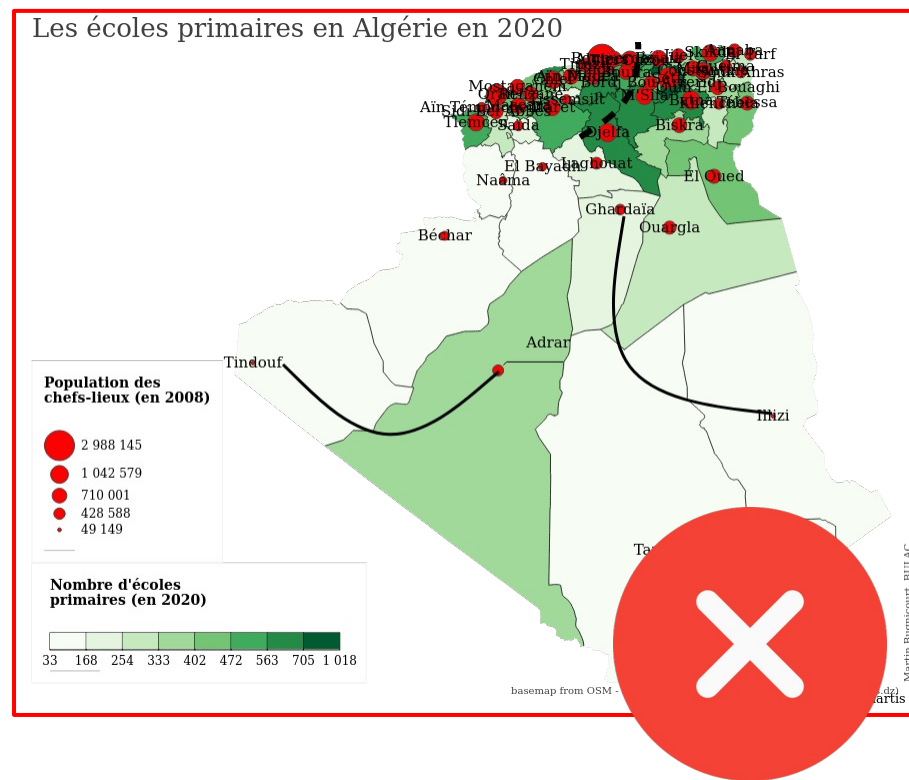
Les écoles primaires en Algérie en 2020

Tlemcen
Saïda
Naâma
El Bayadh
Laghouat
Djelfa
Biskra
El Oued
Ghardaïa
Ouargla
Béchar
Tindouf
Adrar
Illizi
Tébessa
Souk Ahras
Oum El Bouaghi
Khenchela
Tissemsilt
Mostaganem
Aïn Témouchent
M'Sila
Bordj Bou Arreridj
Tamanrasset
Taref

Population des chefs-lieux (en 2008)
2 988 145
1 042 579
710 001
428 588
49 149

Nombre d'écoles primaires (en 2020)
33 168 254 333 402 472 563 705 1 018

basemap from OSM -
Martin Bruniccourt, BULAC
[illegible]artis